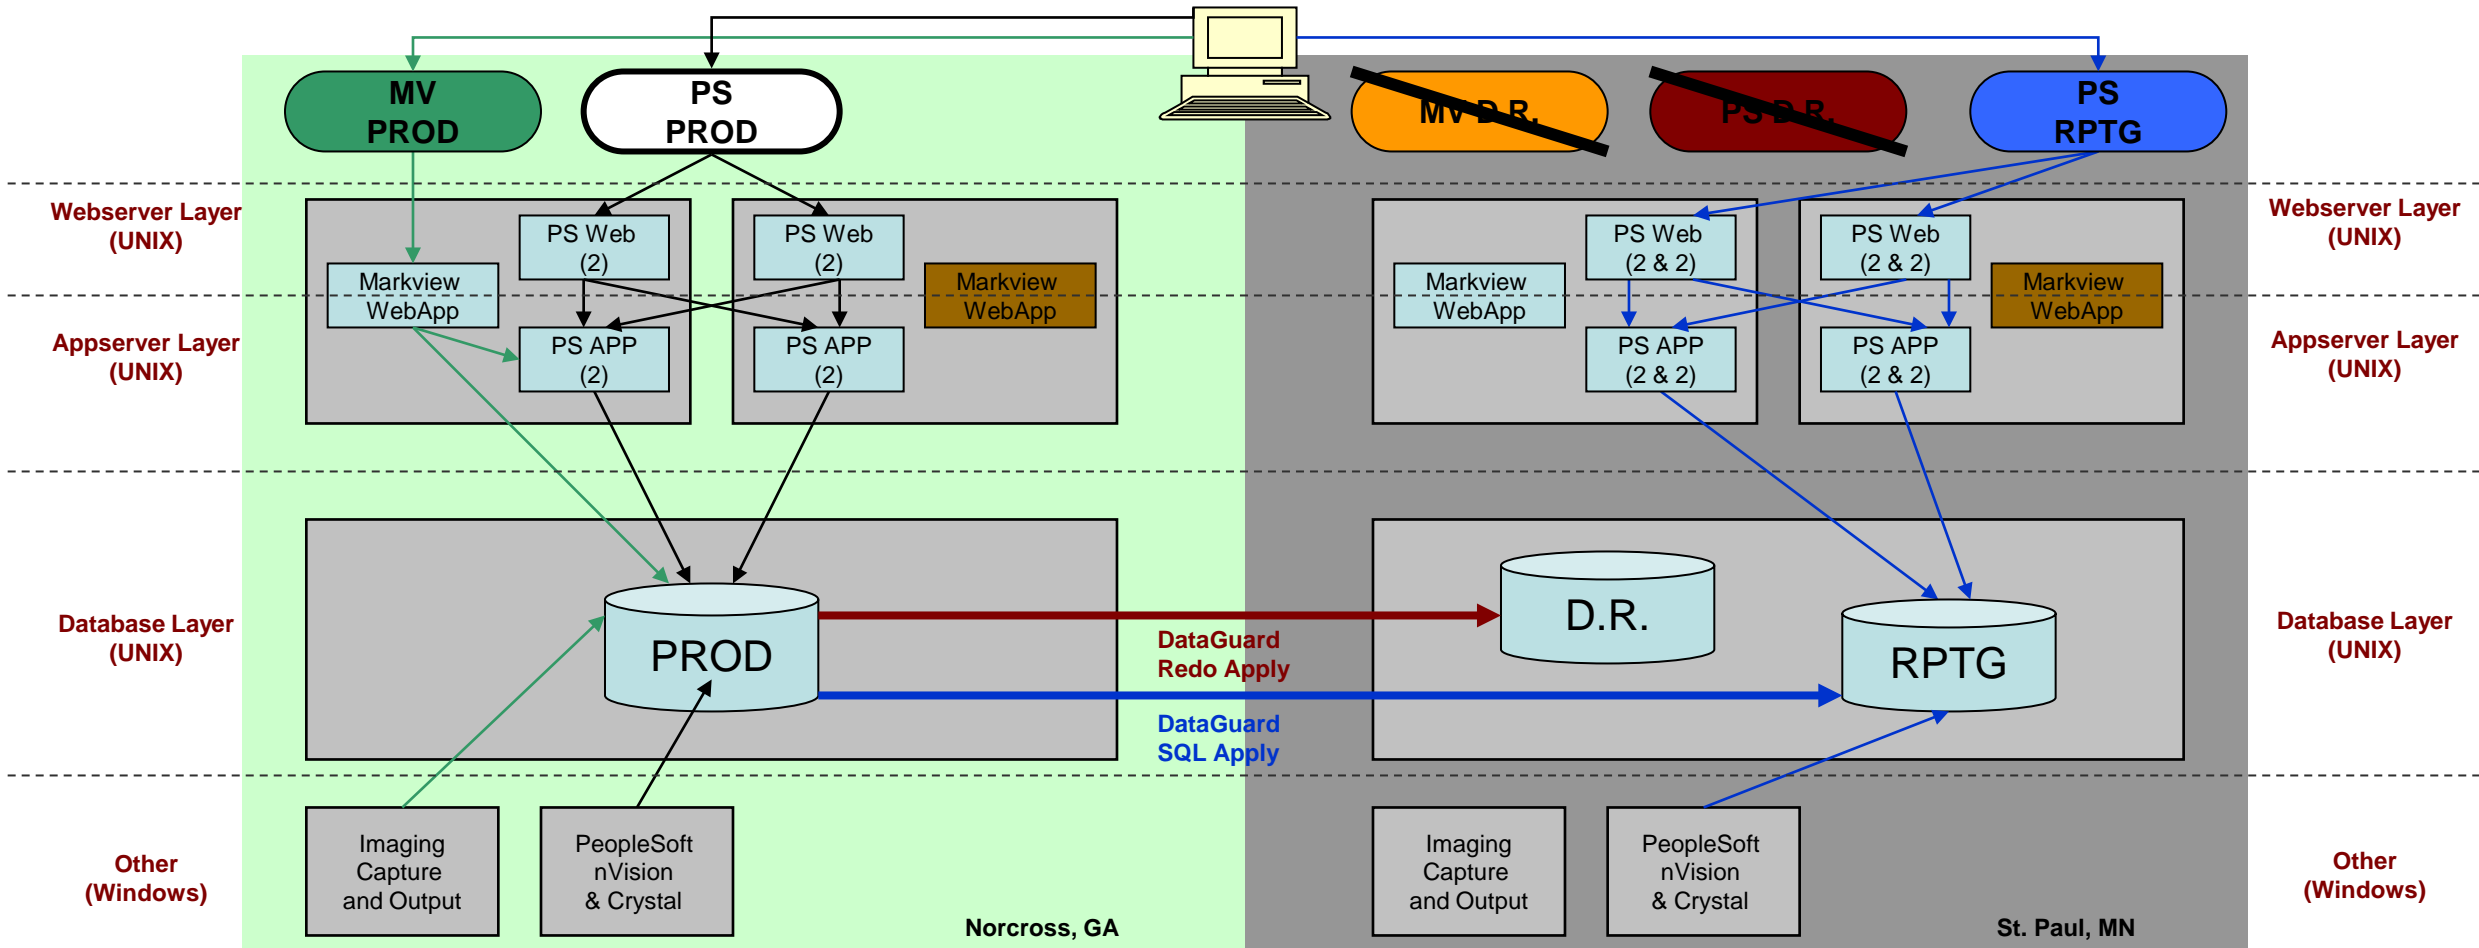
MV PROD

PS PROD

MV D.R.

PS D.R.

PS RPTG

Webserver Layer (UNIX)

Webserver Layer (UNIX)

Markview WebApp

PS Web (2)

PS Web (2)

Markview WebApp

Markview WebApp

PS Web (2 & 2)

PS Web (2 & 2)

Markview WebApp

Appserver Layer (UNIX)

Appserver Layer (UNIX)

PS APP (2)

PS APP (2)

PS APP (2 & 2)

PS APP (2 & 2)

Database Layer (UNIX)

Database Layer (UNIX)

PROD

D.R.

RPTG

DataGuard Redo Apply

DataGuard SQL Apply

Other (Windows)

Other (Windows)

Imaging Capture and Output

PeopleSoft nVision & Crystal

Imaging Capture and Output

PeopleSoft nVision & Crystal

Norcross, GA

St. Paul, MN